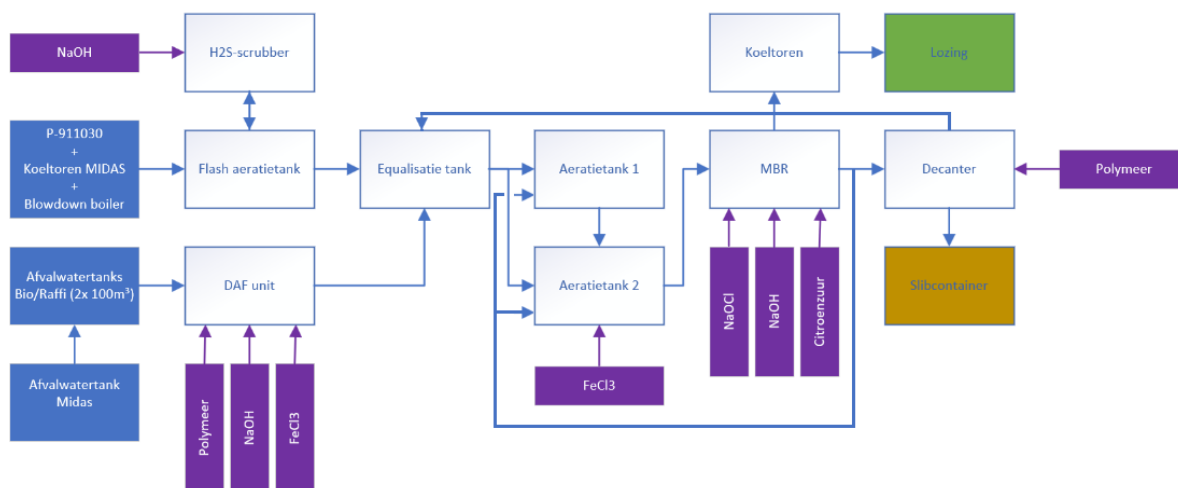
NaOH

H2S-scrubber

Koeltoren

Lozing

P-911030
+
Koeltoren MIDAS
+
Blowdown boiler

Flash aeratietank

Equalisatie tank

Aeratietank 1

MBR

Decanter

Polymeer

Afvalwatertanks Bio/Raffi (2x 100m³)

DAF unit

Aeratietank 2

Slibcontainer

Afvalwatertank Midas

Polymeer

NaOH

FeCl3

FeCl3

NaOCl

NaOH

Citroenzuur